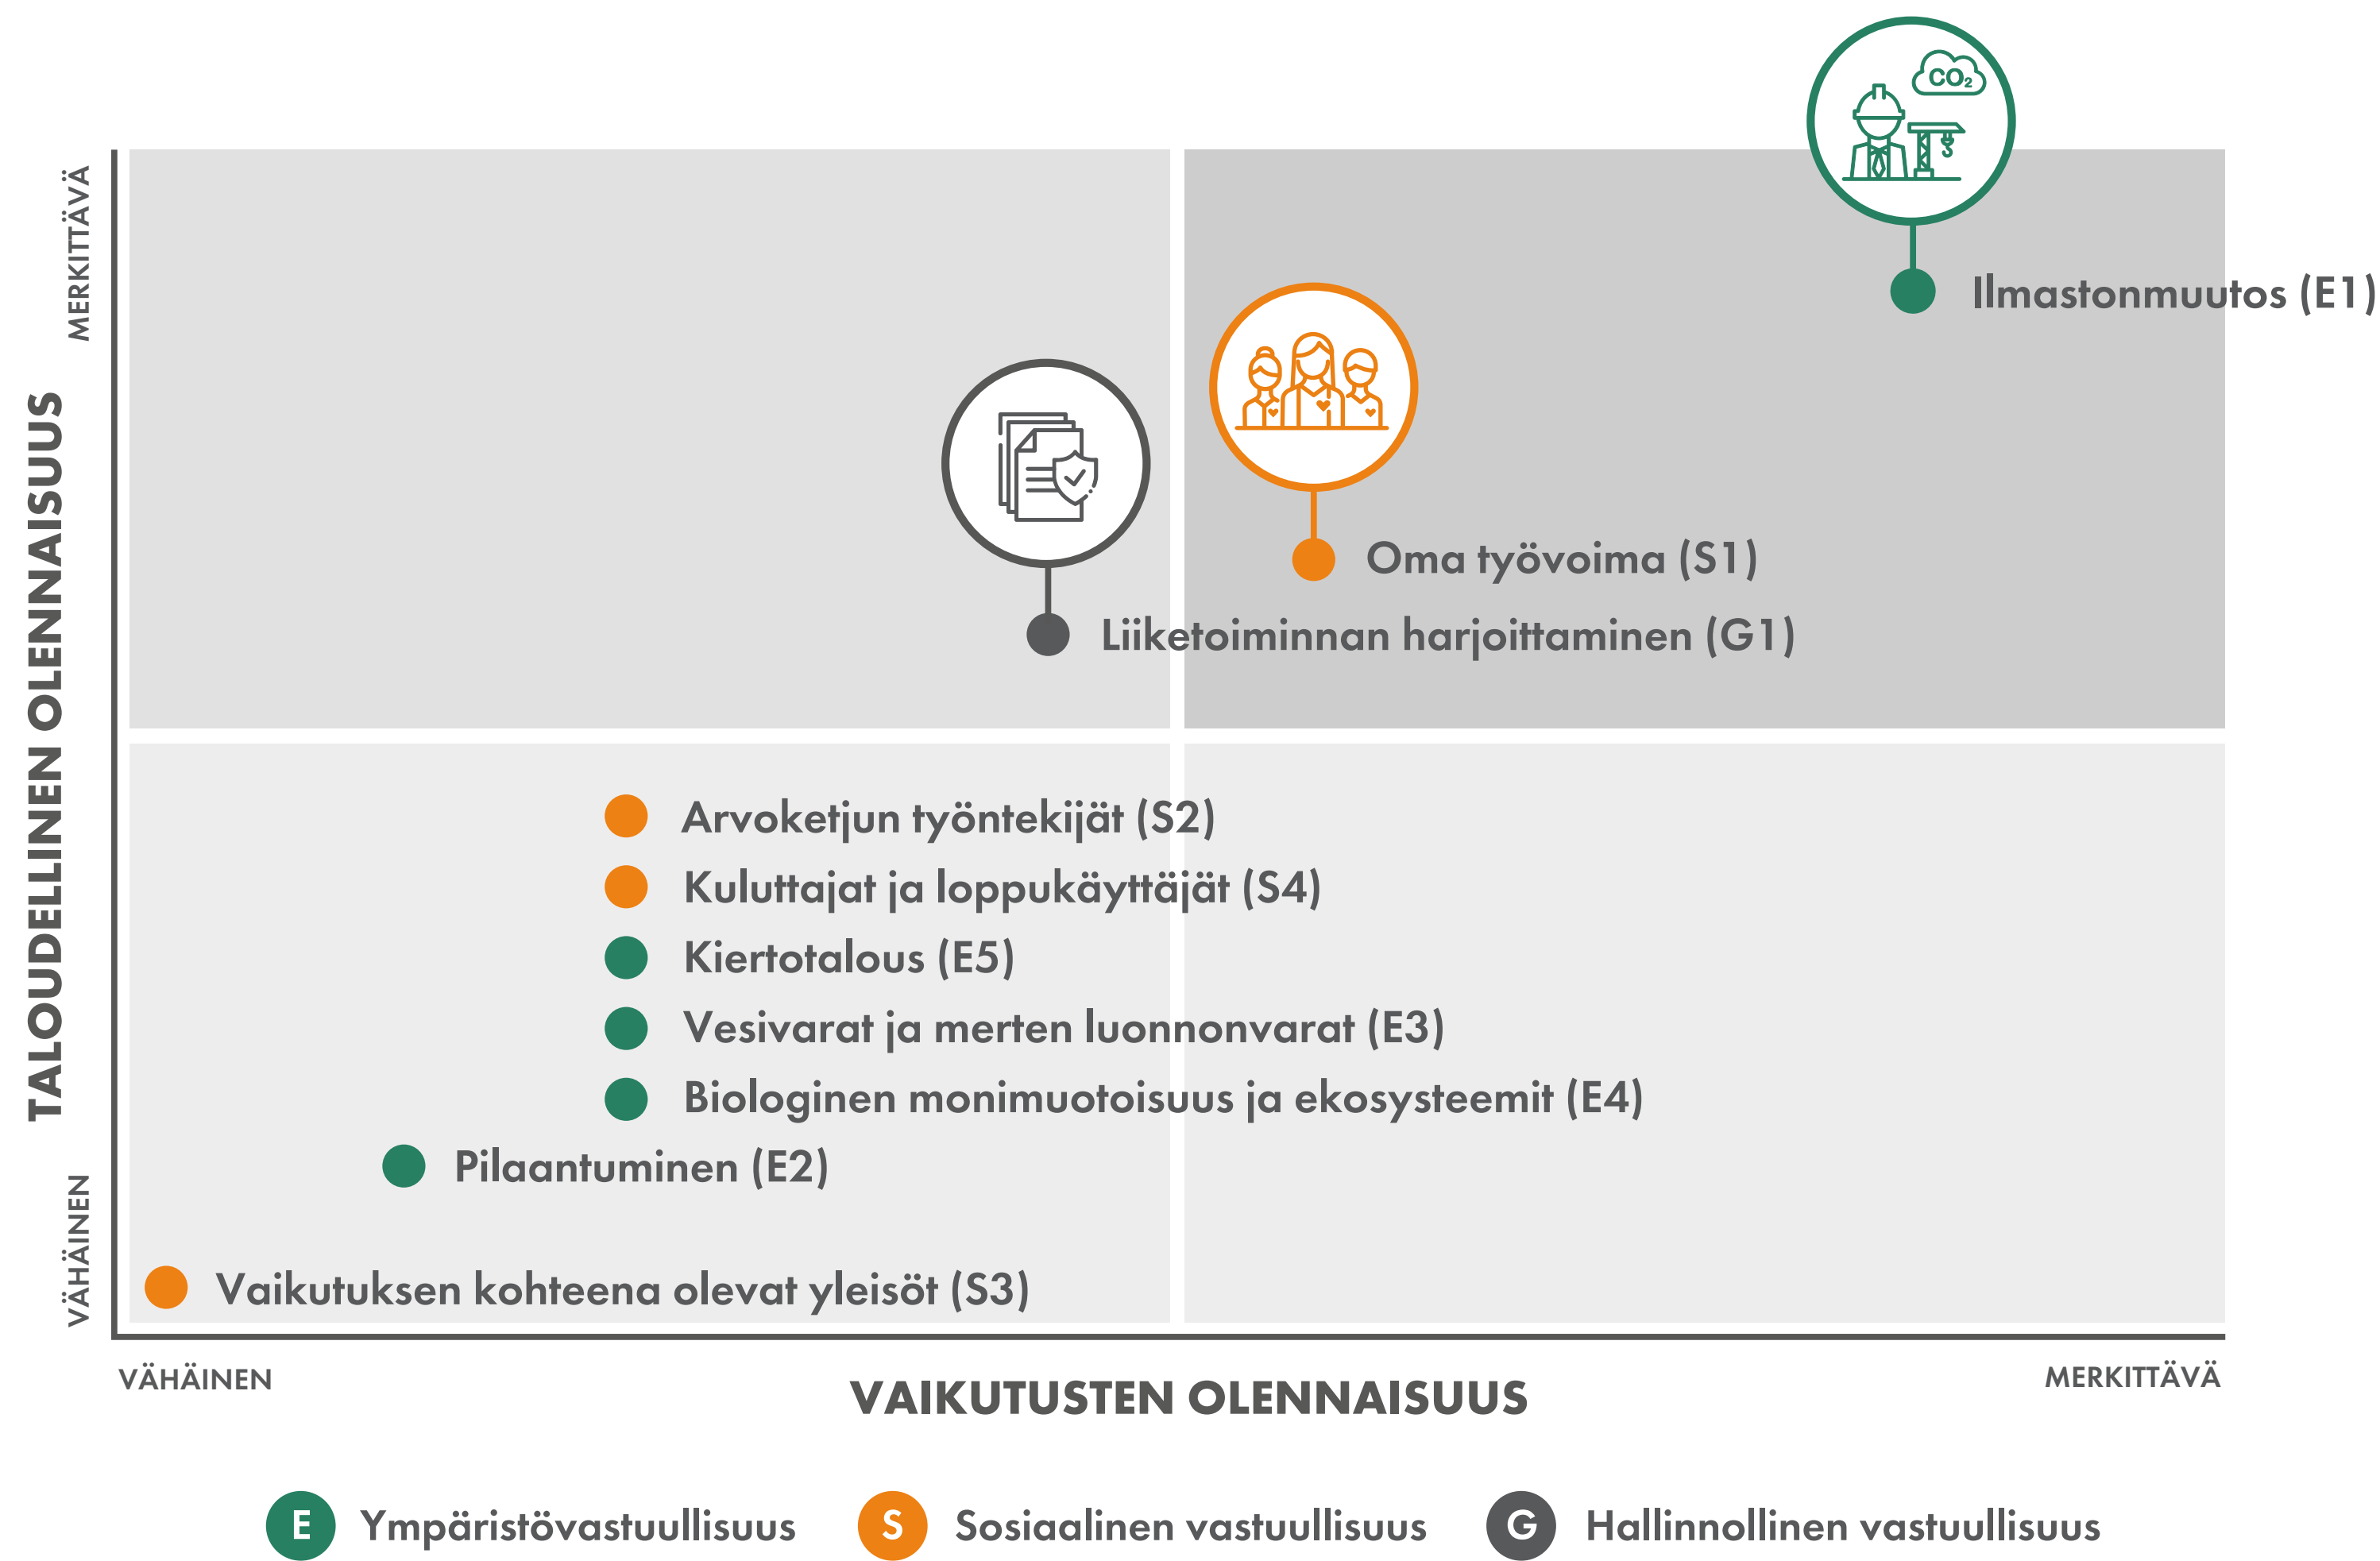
TALOUDELLINEN OLENNAISUUS

MERKITTÄVÄ

VÄHÄINEN

$CO_2$

Ilmastonmuutos (E1)

Oma työvoima (S1)

Liiketoiminnan harjoittaminen (G1)

Arvoketjun työntekijät (S2)

Kuluttajat ja loppukäyttäjät (S4)

Kiertotalous (E5)

Vesivarat ja merten luonnonvarat (E3)

Biologinen monimuotoisuus ja ekosysteemit (E4)

Pilaantuminen (E2)

Vaikutuksen kohteena olevat yleisöt (S3)

VÄHÄINEN

VAIKUTUSTEN OLENNAISUUS

MERKITTÄVÄ

E Ympäristövastuullisuus

S Sosiaalinen vastuullisuus

G Hallinnollinen vastuullisuus